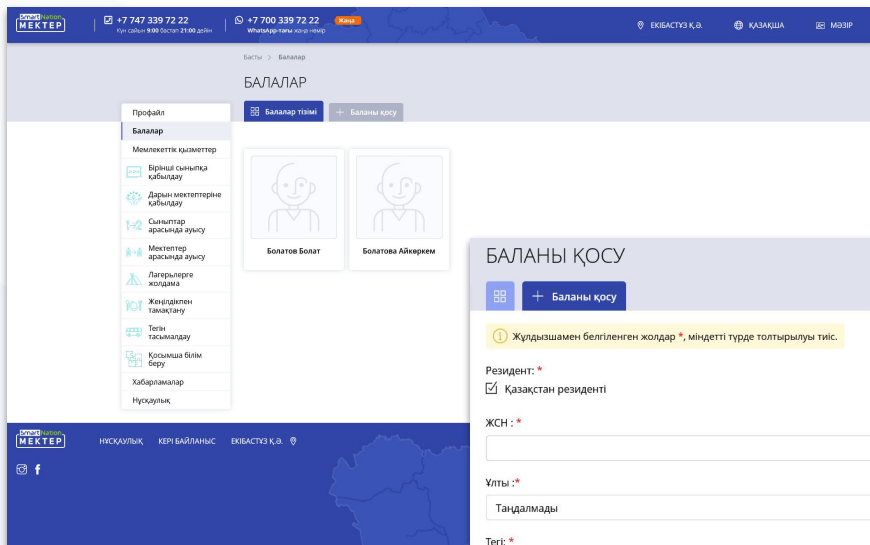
SmartNation MEKTEP
+7 747 339 72 22
Күн сайын 9:00 бастап 21:00 дейін
+7 700 339 72 22 Жаңа
WhatsApp-тағы жаңа нөмір
ЕКІБАСТҰЗ Қ.Ә.
ҚАЗАҚША
МӘЗІР

Басты > Балалар
БАЛАЛАР
Балалар тізімі
Баланы қосу

Профайл
Балалар
Мемлекеттік қызметтер
Бірінші сыныпқа қабылдау
Дарын мектептеріне қабылдау
Сыныптар арасында ауысу
Мектептер арасында ауысу
Лагерьлерге жолдама
Жеңілдікпен тамақтану
Тегін тасымалдау
Қосымша білім беру
Хабарламалар
Нұсқаулық

Болатов Болат
Болатова Айкөркем

SmartNation MEKTEP
НҰСҚАУЛЫҚ КЕРІ БАЙЛАНЫС ЕКІБАСТҰЗ Қ.Ә.

БАЛАНЫ ҚОСУ
Баланы қосу
Жұлдызшамен белгіленген жолдар *, міндетті түрде толтырылуы тиіс.
Резидент: *
Қазақстан резиденті
ЖСН : *
Ұлты :*
Таңдалмады
Тегі: *